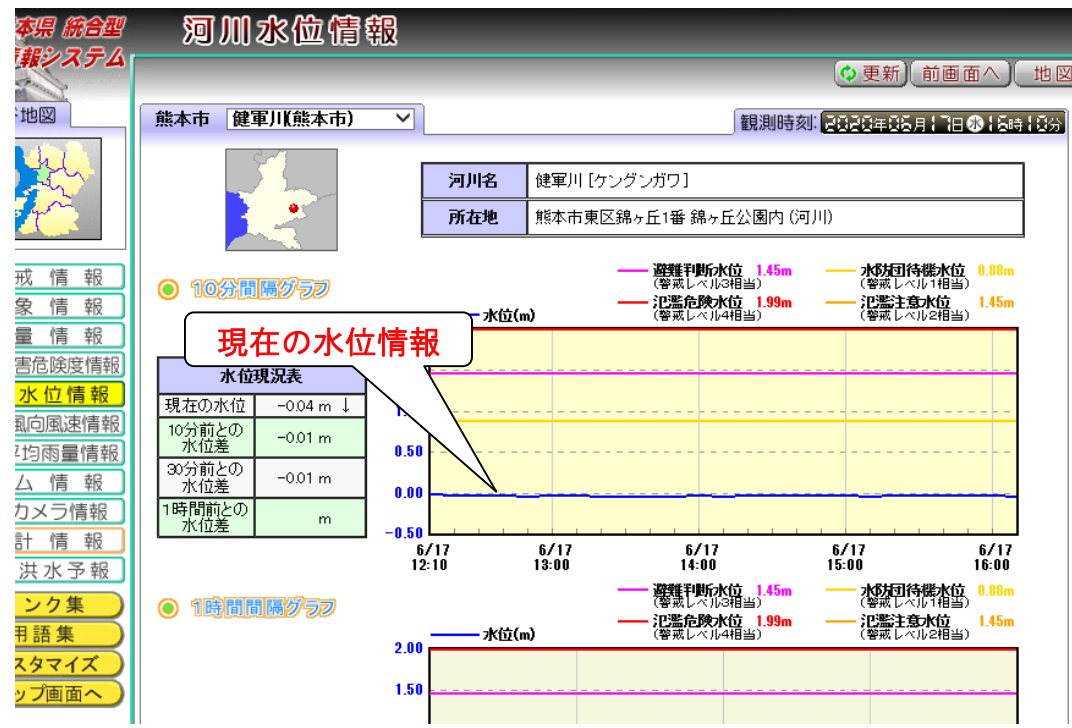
本県 統合型
報システム

河川水位情報

更新 前画面へ 地図

地図

熊本市 健軍川(熊本市)

観測時刻: 2020年06月17日(水)16時10分

| 河川名 | 健軍川 [ケングンガワ] |
|---|---|
| 所在地 | 熊本市東区錦ヶ丘1番 錦ヶ丘公園内 (河川) |

戒 情 報
象 情 報
量 情 報
害危険度情報
水 位 情 報
風向風速情報
平均雨量情報
ム 情 報
カメラ情報
計 情 報
洪 水 予 報
ンク集
用語集
スタマイズ
ップ画面へ

10分間隔グラフ

避難判断水位 1.45m (警戒レベル3相当)
水防団待機水位 0.88m (警戒レベル1相当)
氾濫危険水位 1.99m (警戒レベル4相当)
氾濫注意水位 1.45m (警戒レベル2相当)

水位(m)

現在の水位情報

| 水位現況表 | |
|---|---|
| 現在の水位 | -0.04 m ↓ |
| 10分前との水位差 | -0.01 m |
| 30分前との水位差 | -0.01 m |
| 1時間前との水位差 | m |

1
0.50
0.00
-0.50

6/17 12:10
6/17 13:00
6/17 14:00
6/17 15:00
6/17 16:00

1時間間隔グラフ

避難判断水位 1.45m (警戒レベル3相当)
水防団待機水位 0.88m (警戒レベル1相当)
氾濫危険水位 1.99m (警戒レベル4相当)
氾濫注意水位 1.45m (警戒レベル2相当)

水位(m)

2.00
1.50